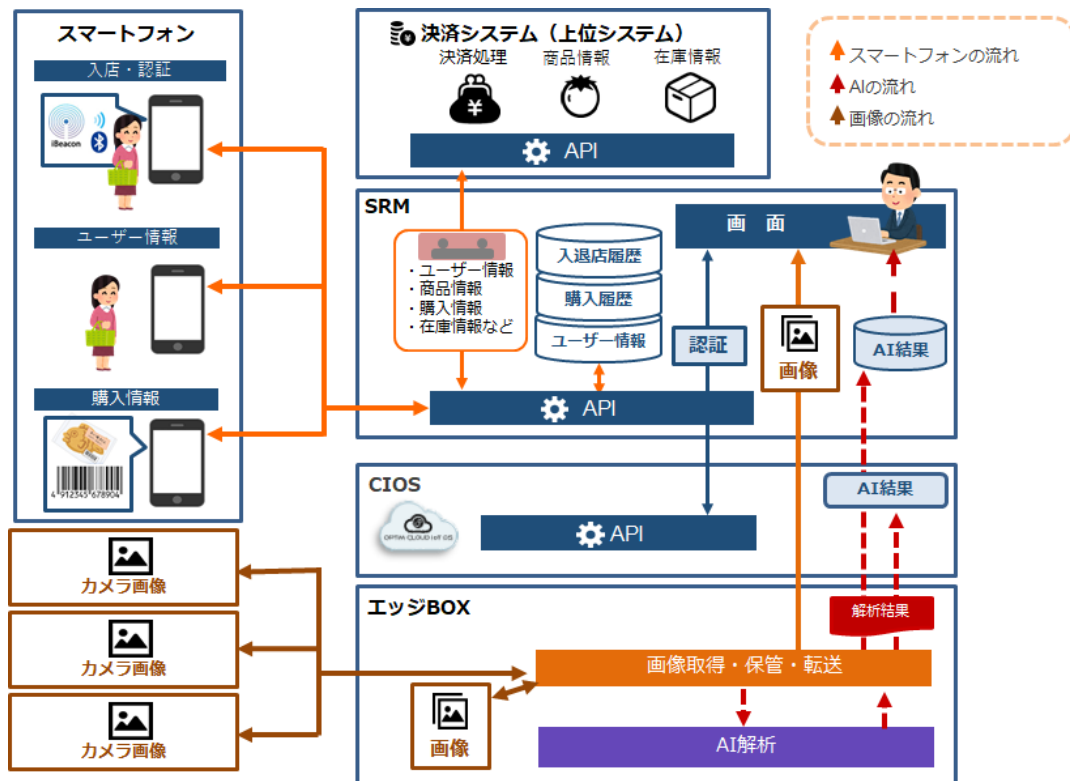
スマートフォン

入店・認証

iBeacon

ユーザー情報

購入情報

4 912345 678904

決済システム（上位システム）

決済処理　商品情報　在庫情報

API

スマートフォンの流れ
AIの流れ
画像の流れ

SRM

・ユーザー情報
・商品情報
・購入情報
・在庫情報など

入退店履歴
購入履歴
ユーザー情報

画　面

認証

画像

AI結果

API

CIOS

OPTiM CLOUD IoT OS

API

AI結果

カメラ画像

カメラ画像

カメラ画像

エッジBOX

解析結果

画像取得・保管・転送

画像

AI解析